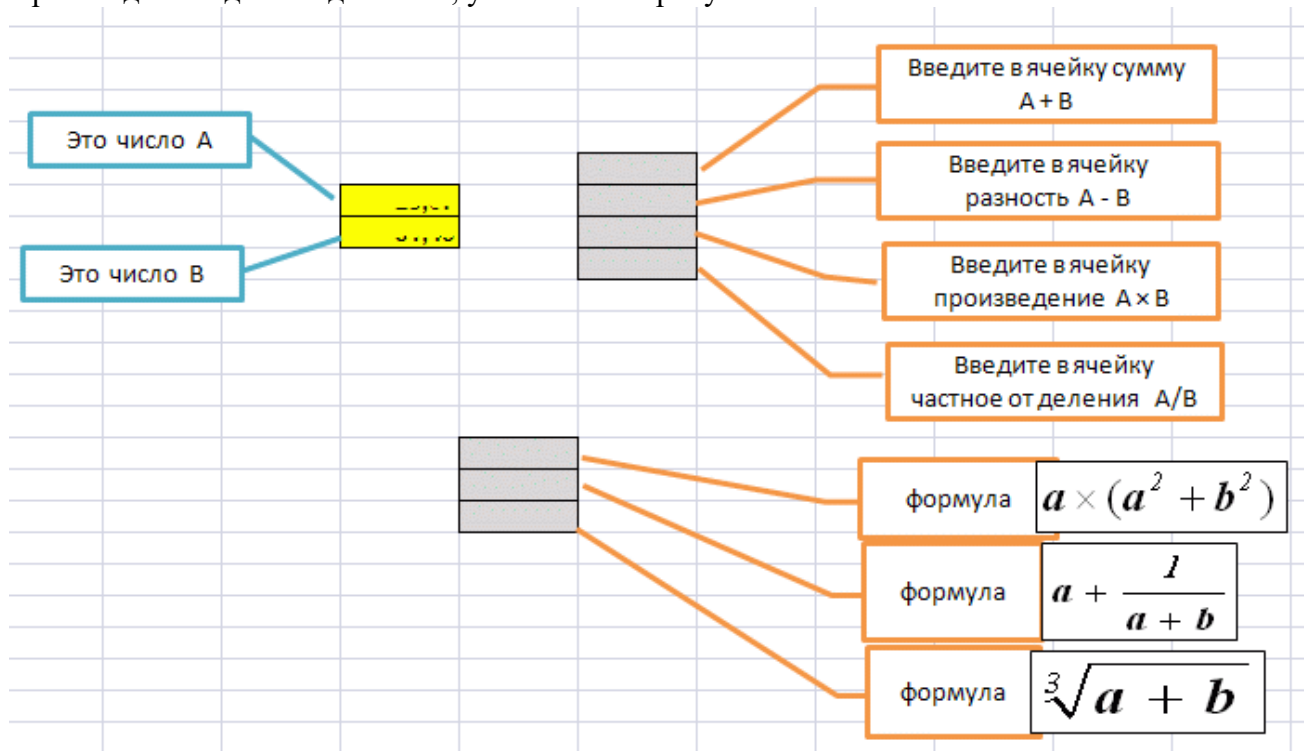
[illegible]

Это число А

Это число В

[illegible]
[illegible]

Введите в ячейку сумму А + В

Введите в ячейку разность А - В

Введите в ячейку произведение А × В

Введите в ячейку частное от деления А/В

формула $a \times (a^2 + b^2)$

формула $a + \frac{1}{a + b}$

формула $\sqrt[3]{a + b}$